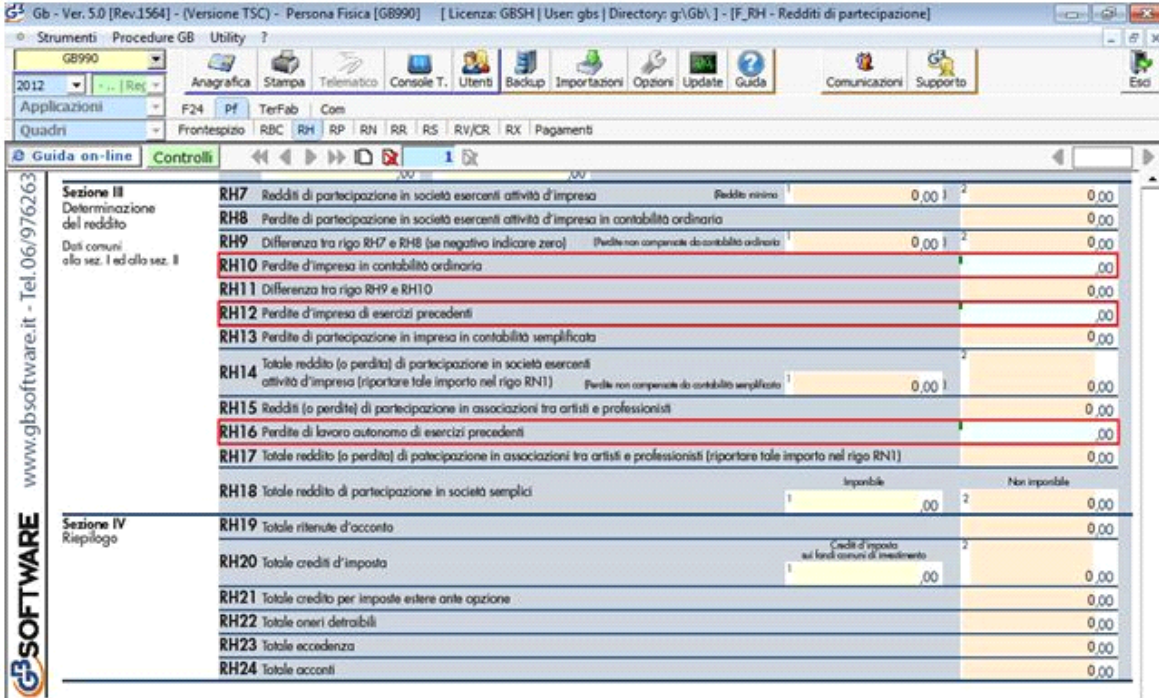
Gb - Ver. 5.0 [Rev.1564] - (Versione TSC) - Persona Fisica [GB990] [Licenza: GBSH | User: gbs | Directory: g:\Gb\ ] - [F_RH - Redditi di partecipazione]

Strumenti Procedure GB Utility ?

GB990
2012
Applicazioni
Quadri

Anagrafica Stampa Telematico Console T. Utenti Backup Importazioni Opzioni Update Guida Comunicazioni Supporto Esci

F24 Pf TerFab Com

Frontespizio RBC RH RP RN RR RS RV/CR RX Pagamenti

Guida on-line Controlli 1

www.gbsoftware.it - Tel.06/97626336

GBSOFTWARE

Sezione III
Determinazione del reddito

Dati comuni alla sez. I ed alla sez. II

RH7 Redditi di partecipazione in società esercenti attività d'impresa Reddito minimo 1 0,00 2 0,00
RH8 Perdite di partecipazione in società esercenti attività d'impresa in contabilità ordinaria 0,00
RH9 Differenza tra rigo RH7 e RH8 (se negativo indicare zero) Perdite non compensate da contabilità ordinaria 1 0,00 2 0,00
RH10 Perdite d'impresa in contabilità ordinaria ,00
RH11 Differenza tra rigo RH9 e RH10 0,00
RH12 Perdite d'impresa di esercizi precedenti ,00
RH13 Perdite di partecipazione in impresa in contabilità semplificata 0,00
RH14 Totale reddito (o perdita) di partecipazione in società esercenti attività d'impresa (riportare tale importo nel rigo RN1) Perdite non compensate da contabilità semplificata 1 0,00 2 0,00
RH15 Redditi (o perdite) di partecipazione in associazioni tra artisti e professionisti 0,00
RH16 Perdite di lavoro autonomo di esercizi precedenti ,00
RH17 Totale reddito (o perdita) di patecipazione in associazioni tra artisti e professionisti (riportare tale importo nel rigo RN1) 0,00
RH18 Totale reddito di partecipazione in società semplici Imponibile 1 ,00 Non imponibile 2 0,00

Sezione IV
Riepilogo

RH19 Totale ritenute d'acconto 0,00
RH20 Totale crediti d'imposta Crediti d'imposta sui fondi comuni di investimento 1 ,00 2 0,00
RH21 Totale credito per imposte estere ante opzione 0,00
RH22 Totale oneri detraibili 0,00
RH23 Totale eccedenza 0,00
RH24 Totale acconti 0,00